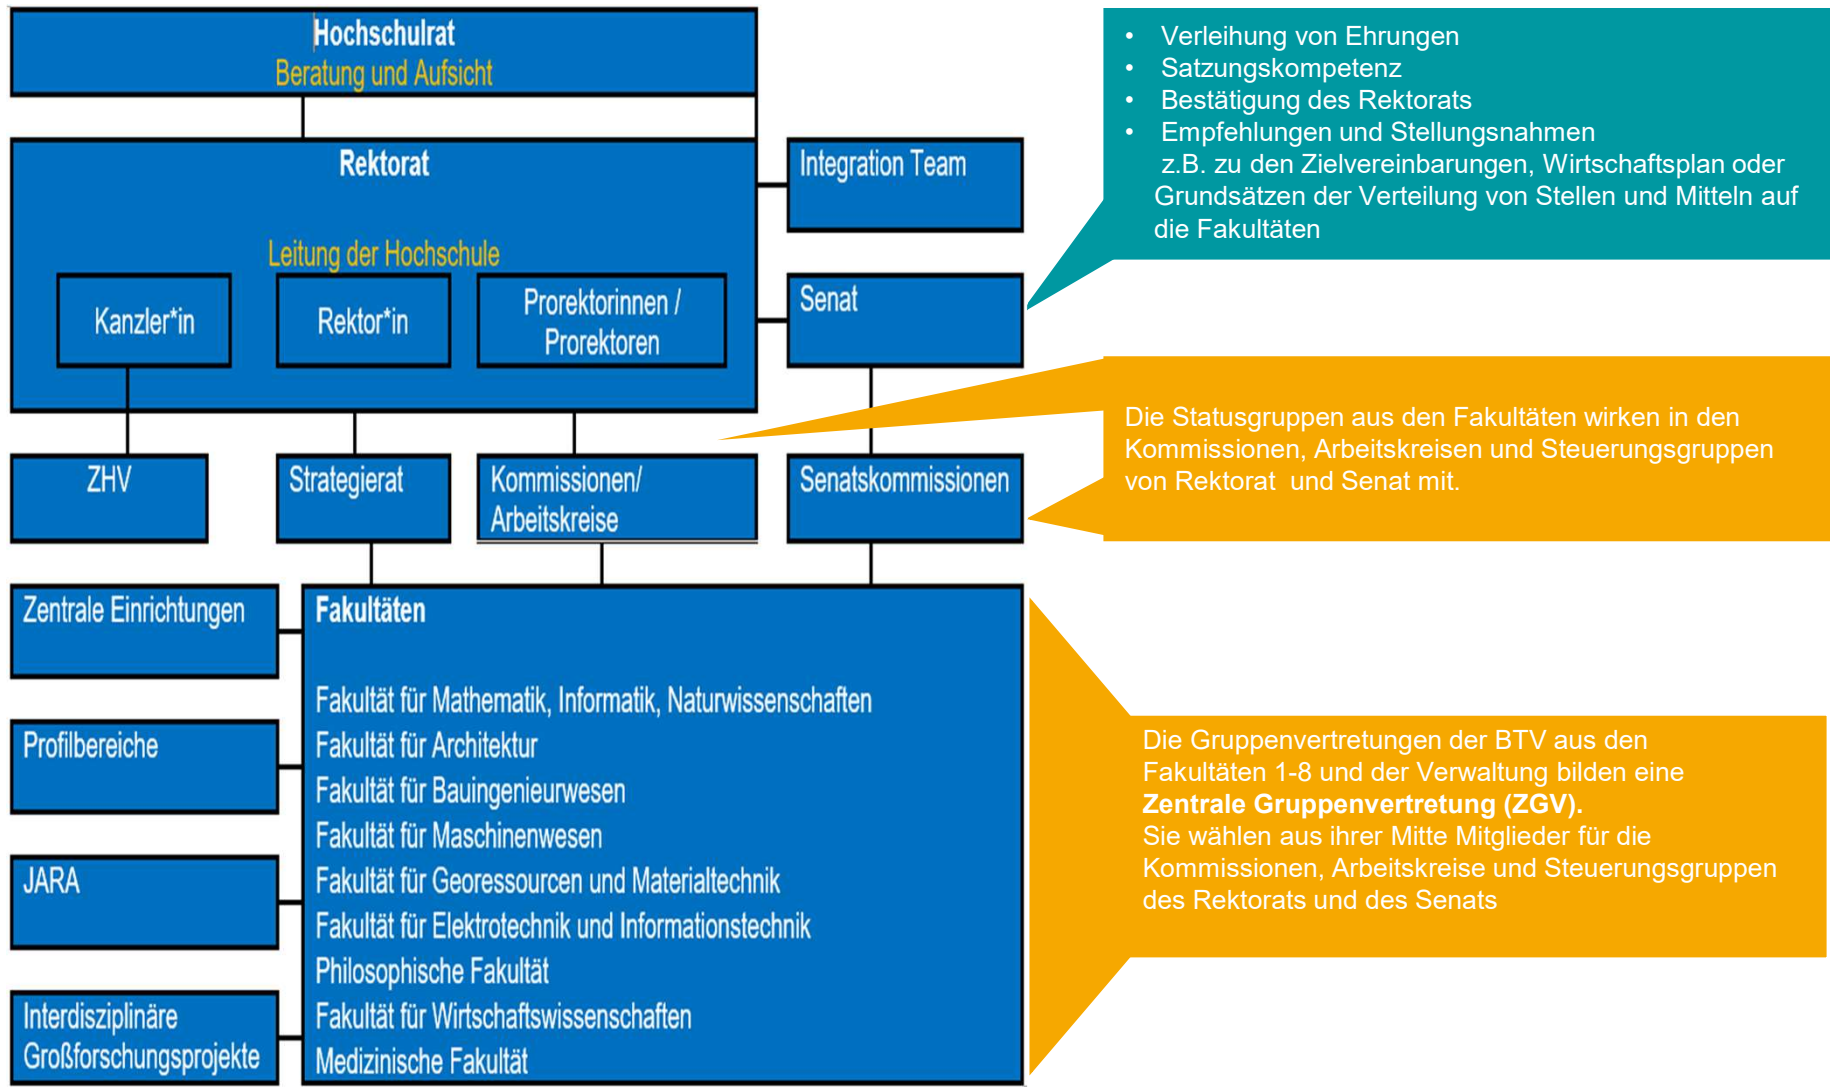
Hochschulrat
Beratung und Aufsicht

Rektorat

Leitung der Hochschule

Kanzler*in

Rektor*in

Prorektorinnen / Prorektoren

Integration Team

Senat

ZHV

Strategierat

Kommissionen/ Arbeitskreise

Senatskommissionen

Zentrale Einrichtungen

Profilbereiche

JARA

Interdisziplinäre Großforschungsprojekte

Fakultäten

Fakultät für Mathematik, Informatik, Naturwissenschaften
Fakultät für Architektur
Fakultät für Bauingenieurwesen
Fakultät für Maschinenwesen
Fakultät für Georessourcen und Materialtechnik
Fakultät für Elektrotechnik und Informationstechnik
Philosophische Fakultät
Fakultät für Wirtschaftswissenschaften
Medizinische Fakultät

• Verleihung von Ehrungen
• Satzungskompetenz
• Bestätigung des Rektorats
• Empfehlungen und Stellungsnahmen z.B. zu den Zielvereinbarungen, Wirtschaftsplan oder Grundsätzen der Verteilung von Stellen und Mitteln auf die Fakultäten

Die Statusgruppen aus den Fakultäten wirken in den Kommissionen, Arbeitskreisen und Steuerungsgruppen von Rektorat und Senat mit.

Die Gruppenvertretungen der BTV aus den Fakultäten 1-8 und der Verwaltung bilden eine **Zentrale Gruppenvertretung (ZGV).**
Sie wählen aus ihrer Mitte Mitglieder für die Kommissionen, Arbeitskreise und Steuerungsgruppen des Rektorats und des Senats